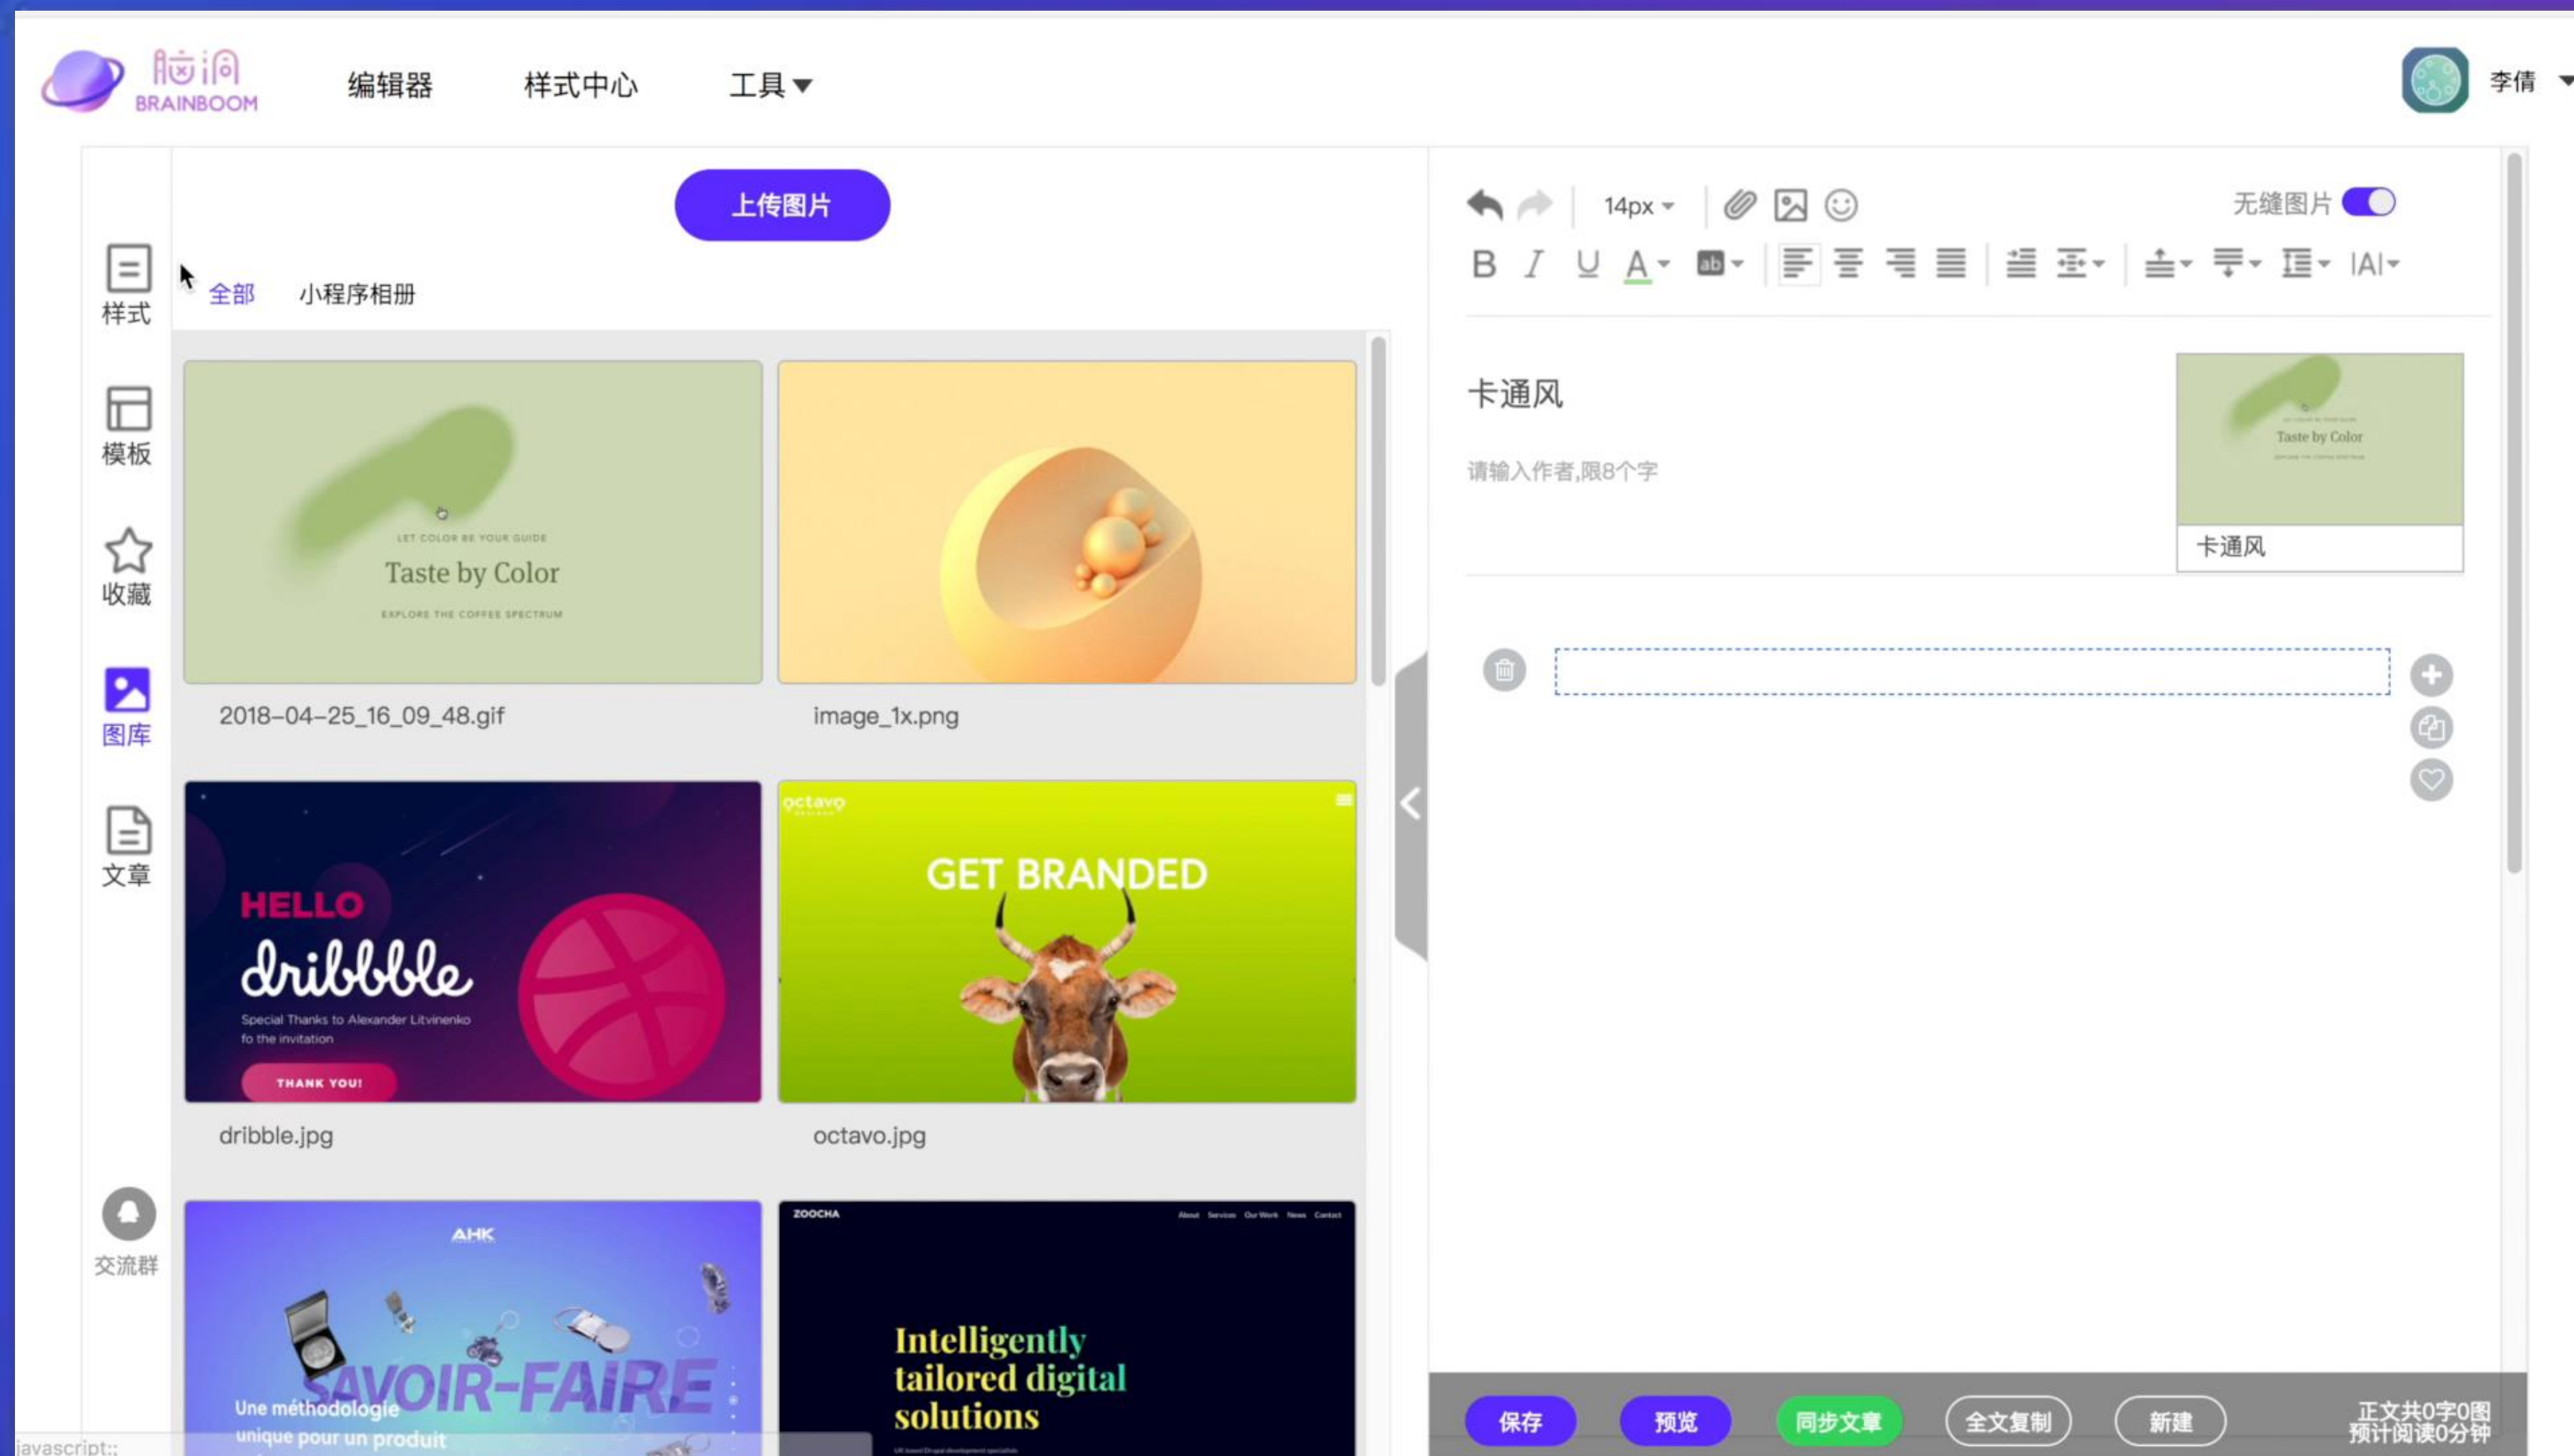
脑洞
BRAINBOOM

编辑器 样式中心 工具

李倩

样式
模板
收藏
图库
文章
交流群

上传图片

全部 小程序相册

LET COLOR BE YOUR GUIDE
Taste by Color
EXPLORE THE COFFEE SPECTRUM

2018-04-25_16_09_48.gif

image_1x.png

HELLO
dribbble
Special Thanks to Alexander Litvinenko fo the invitation
THANK YOU!

dribble.jpg

octavo
GET BRANDED

octavo.jpg

AHK
SAVOIR-FAIRE
Une méthodologie unique pour un produit

ZOOCHA
About Services Our Work News Contact
Intelligently tailored digital solutions

javascript:;

14px

无缝图片

卡通风

请输入作者,限8个字

Taste by Color

卡通风

保存 预览 同步文章 全文复制 新建

正文共0字0图
预计阅读0分钟